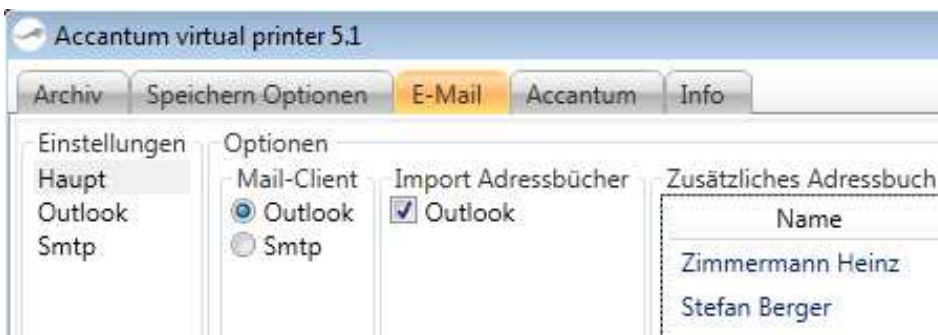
Accantum virtual printer 5.1

Archiv | Speichern Optionen | E-Mail | Accantum | Info

Einstellungen
Haupt
Outlook
Smtp

Optionen

Mail-Client
Outlook
Smtp

Import Adressbücher
Outlook

Zusätzliches Adressbuch

| Name |
|---|
| Zimmermann Heinz |
| Stefan Berger |